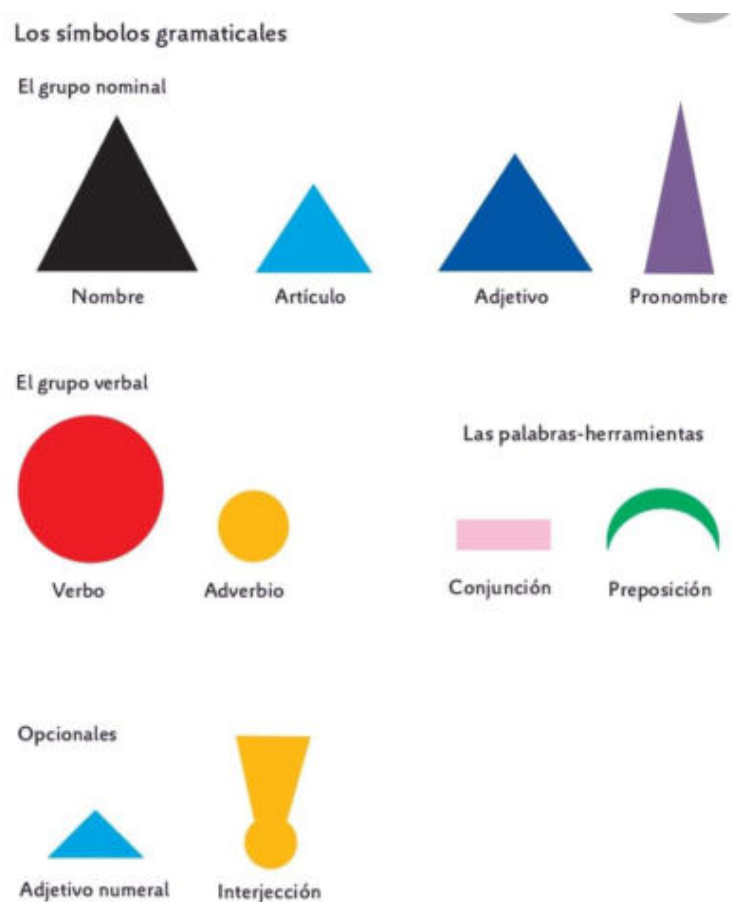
Los símbolos gramaticales

El grupo nominal

Nombre

Artículo

Adjetivo

Pronombre

El grupo verbal

Verbo

Adverbio

Las palabras-herramientas

Conjunción

Preposición

Opcionales

Adjetivo numeral

Interjección